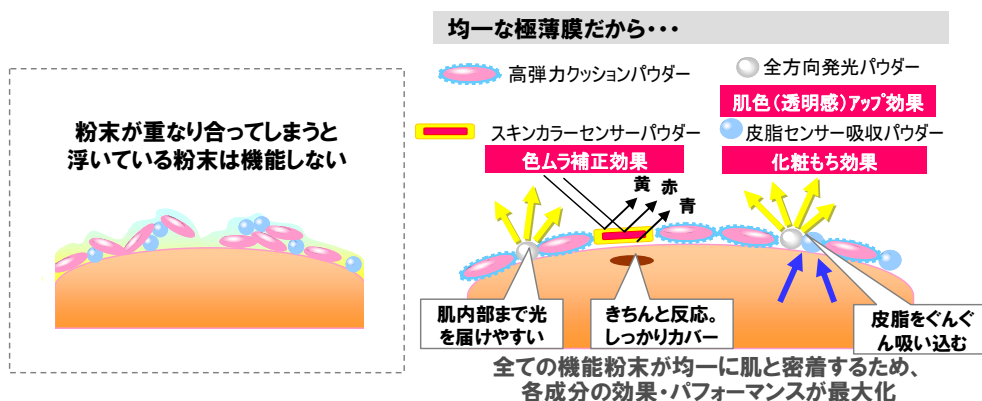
均一な極薄膜だから・・・

粉末が重なり合ってしまうと
浮いている粉末は機能しない

高弾力クッションパウダー

全方向発光パウダー

肌色（透明感）アップ効果

スキンカラーセンサーパウダー

皮脂センサー吸収パウダー

色ムラ補正効果

化粧もち効果

黄

赤

青

肌内部まで光を届けやすい

きちんと反応。しっかりカバー。

皮脂をぐんぐん吸い込む

全ての機能粉末が均一に肌と密着するため、
各成分の効果・パフォーマンスが最大化